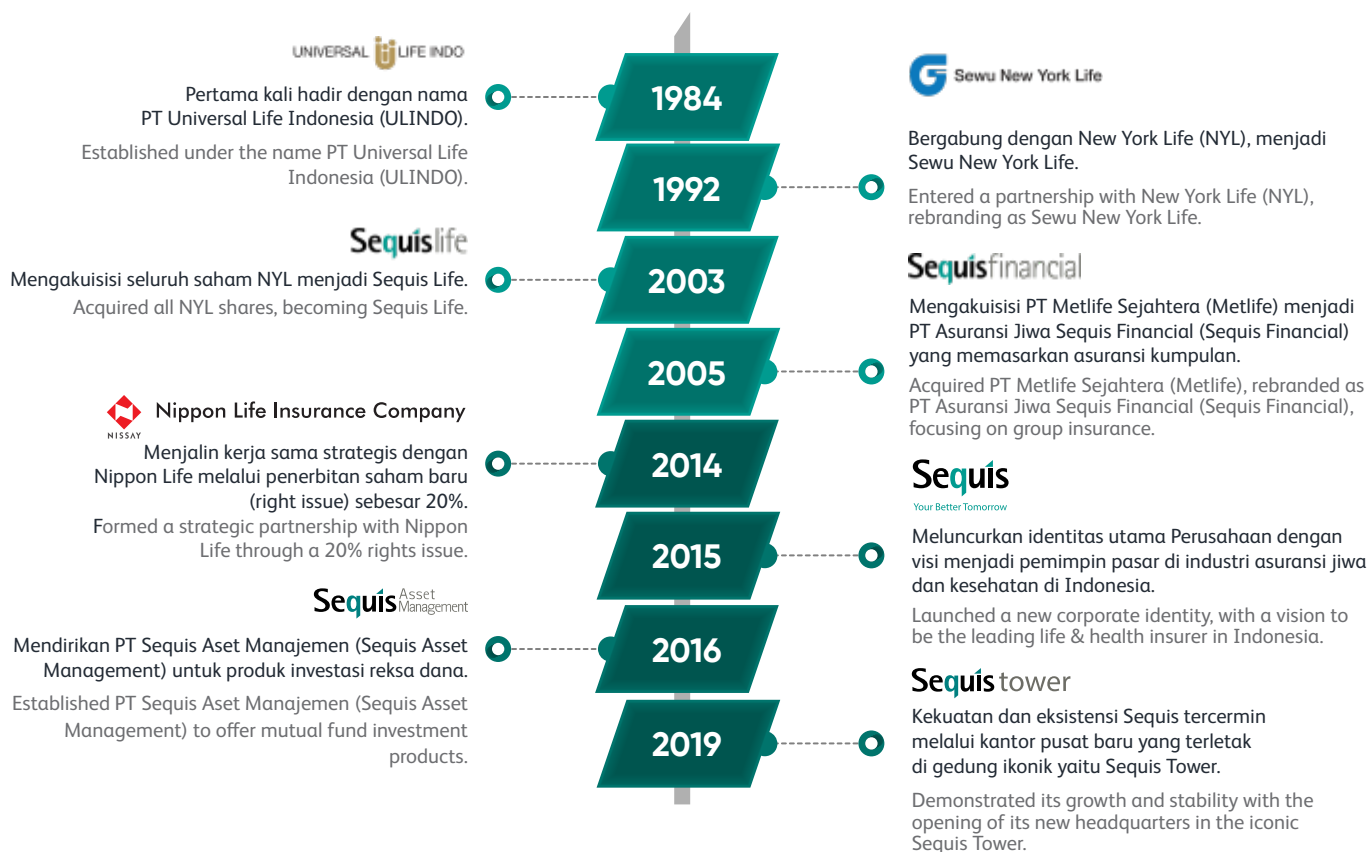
UNIVERSAL LIFE INDO

Pertama kali hadir dengan nama PT Universal Life Indonesia (ULINDO).

Established under the name PT Universal Life Indonesia (ULINDO).

1984

Sewu New York Life

Bergabung dengan New York Life (NYL), menjadi Sewu New York Life.

Entered a partnership with New York Life (NYL), rebranding as Sewu New York Life.

1992

Sequislife

Mengakuisisi seluruh saham NYL menjadi Sequis Life.

Acquired all NYL shares, becoming Sequis Life.

2003

Sequisfinancial

Mengakuisisi PT Metlife Sejahtera (Metlife) menjadi PT Asuransi Jiwa Sequis Financial (Sequis Financial) yang memasarkan asuransi kumpulan.

Acquired PT Metlife Sejahtera (Metlife), rebranded as PT Asuransi Jiwa Sequis Financial (Sequis Financial), focusing on group insurance.

2005

NISSAY Nippon Life Insurance Company

Menjalin kerja sama strategis dengan Nippon Life melalui penerbitan saham baru (right issue) sebesar 20%.

Formed a strategic partnership with Nippon Life through a 20% rights issue.

2014

Sequis
Your Better Tomorrow

Meluncurkan identitas utama Perusahaan dengan visi menjadi pemimpin pasar di industri asuransi jiwa dan kesehatan di Indonesia.

Launched a new corporate identity, with a vision to be the leading life & health insurer in Indonesia.

2015

Sequis Asset Management

Mendirikan PT Sequis Aset Manajemen (Sequis Asset Management) untuk produk investasi reksa dana.

Established PT Sequis Aset Manajemen (Sequis Asset Management) to offer mutual fund investment products.

2016

Sequis tower

Kekuatan dan eksistensi Sequis tercermin melalui kantor pusat baru yang terletak di gedung ikonik yaitu Sequis Tower.

Demonstrated its growth and stability with the opening of its new headquarters in the iconic Sequis Tower.

2019